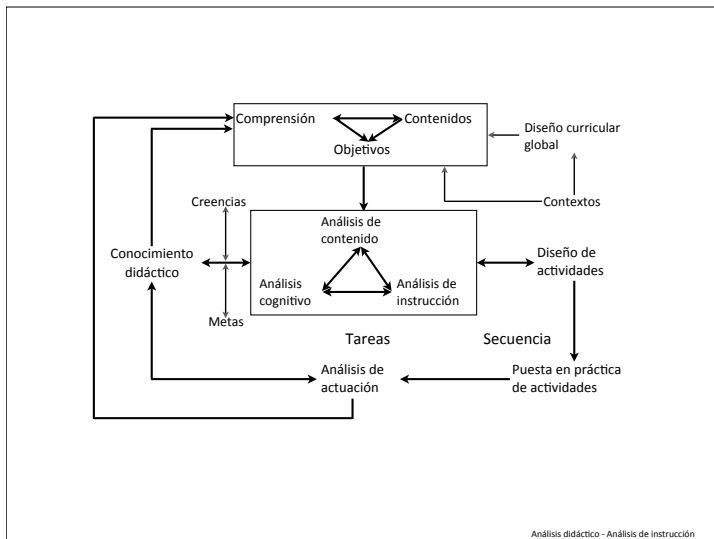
Comprensión
Contenidos
Objetivos
Diseño curricular global
Contextos
Creencias
Conocimiento didáctico
Metas
Análisis de contenido
Análisis cognitivo
Análisis de instrucción
Diseño de actividades
Tareas
Secuencia
Análisis de actuación
Puesta en práctica de actividades

Análisis didáctico - Análisis de instrucción